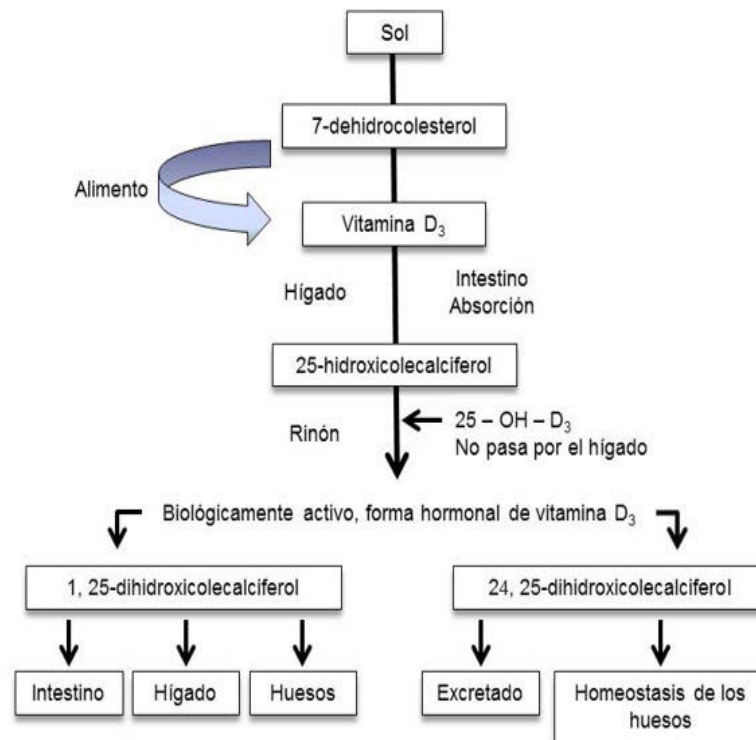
Sol

7-dehidrocolesterol

Alimento

Vitamina $D_3$

Hígado

Intestino
Absorción

25-hidroxicolecalciferol

Rinón

25 – OH – $D_3$
No pasa por el hígado

Biológicamente activo, forma hormonal de vitamina $D_3$

1, 25-dihidroxicolecalciferol

24, 25-dihidroxicolecalciferol

Intestino

Hígado

Huesos

Excretado

Homeostasis de los huesos